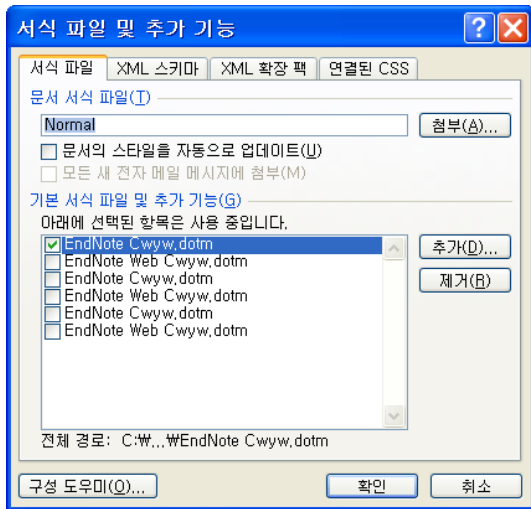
서식 파일 및 추가 기능

서식 파일
XML 스키마
XML 확장 팩
연결된 CSS

문서 서식 파일(T)
Normal
첨부(A)...
문서의 스타일을 자동으로 업데이트(U)
모든 새 전자 메일 메시지에 첨부(M)

기본 서식 파일 및 추가 기능(G)
아래에 선택된 항목은 사용 중입니다.
EndNote Cwyw.dotm
EndNote Web Cwyw.dotm
EndNote Cwyw.dotm
EndNote Web Cwyw.dotm
EndNote Cwyw.dotm
EndNote Web Cwyw.dotm
추가(D)...
제거(R)

전체 경로: C:₩...₩EndNote Cwyw.dotm

구성 도우미(O)...
확인
취소